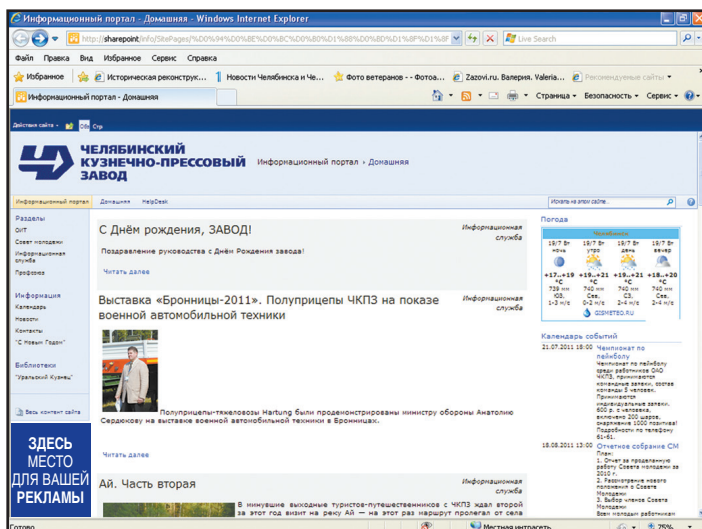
Информационный портал - Домашняя - Windows Internet Explorer

http://sharepoint/info/SitePages/%D0%94%D0%BE%D0%BC%D0%B0%D1%88%D0%BD%D1%8F%D1%8F

Live Search

Файл Правка Вид Избранное Сервис Справка

Избранное | Историческая реконструк... | Новости Челябинска и Че... | Фото ветеранов - - Фотоа... | Zazovi.ru. Валерия. Valeria... | Рекомендуемые сайты

Информационный портал - Домашняя

Страница Безопасность Сервис

Действия сайта

ЧЕЛЯБИНСКИЙ КУЗНЕЧНО-ПРЕССОВЫЙ ЗАВОД

Информационный портал › Домашняя

Информационный портал | Домашняя | HelpDesk

Искать на этом сайте...

Разделы
ОНТ
Совет молодежи
Информационная служба
Профсоюз

Информация
Календарь
Новости
Контакты
"С Новым Годом"

Библиотеки
"Уральский Кузнец"

Весь контент сайта

ЗДЕСЬ МЕСТО ДЛЯ ВАШЕЙ РЕКЛАМЫ

С Днём рождения, ЗАВОД!

Информационная служба

Поздравление руководства с Днём Рождения завода!

Читать далее

Выставка «Бронницы-2011». Полуприцепы ЧКПЗ на показе военной автомобильной техники

Информационная служба

Полуприцепы-тяжеловозы Hartung были продемонстрированы министру обороны Анатолию Сердюкову на выставке военной автомобильной техники в Бронницах.

Читать далее

Ай. Часть вторая

Информационная служба

В минувшие выходные туристов-путешественников с ЧКПЗ ждал второй за этот год визит на реку Ай — на этот раз маршрут пролегал от села

Погода

Челябинск

| 19/7 Вт ночь | 19/7 Вт утро | 19/7 Вт день | 19/7 Вт вечер |
|---|---|---|---|
| +17..+19 °C | +19..+21 °C | +19..+21 °C | +18..+20 °C |
| 739 мм ЮВ, 1-3 м/с | 740 мм Св., 0-2 м/с | 740 мм СЗ, 2-4 м/с | 740 мм Св., 2-4 м/с |

GISMETEO.RU

Календарь событий

21.07.2011 18:00 Чемпионат по пейнболу
Чемпионат по пейнболу среди работников ОАО ЧКПЗ, принимаются командные заявки, состав команды 5 человек. Принимаются индивидуальные заявки. 600 р. с человека, включено 200 шаров, сумерки 1000 пейнтбол! Подробности по телефону 61-61.

18.08.2011 13:00 Отчетное собрание СМ
План:
1. Отчет за проделанную работу Совета молодежи за 2010 г.
2. Рассмотрение нового положения о Совете Молодежи
3. Выбор членов Совета Молодежи
Всем молодым работникам

Готово | Местная интрасеть | 75%